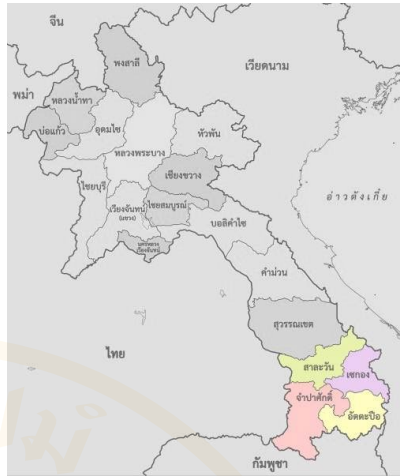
จีน

พม่า

พงสาลี

เวียดนาม

หลวงน้ำทา

บ่อแก้ว

อุดมไซ

หัวพัน

หลวงพระบาง

ไซยบุรี

เชียงขวาง

อ่าวตังเกี๋ย

เวียงจันทน์ (แขวง)

ไซสมบูรณ์

บอลิคำไซ

นครหลวงเวียงจันทน์

คำม่วน

สุวรรณเขต

ไทย

สาละวัน

เซกอง

จำปาศักดิ์

อัตตะปือ

กัมพูชา